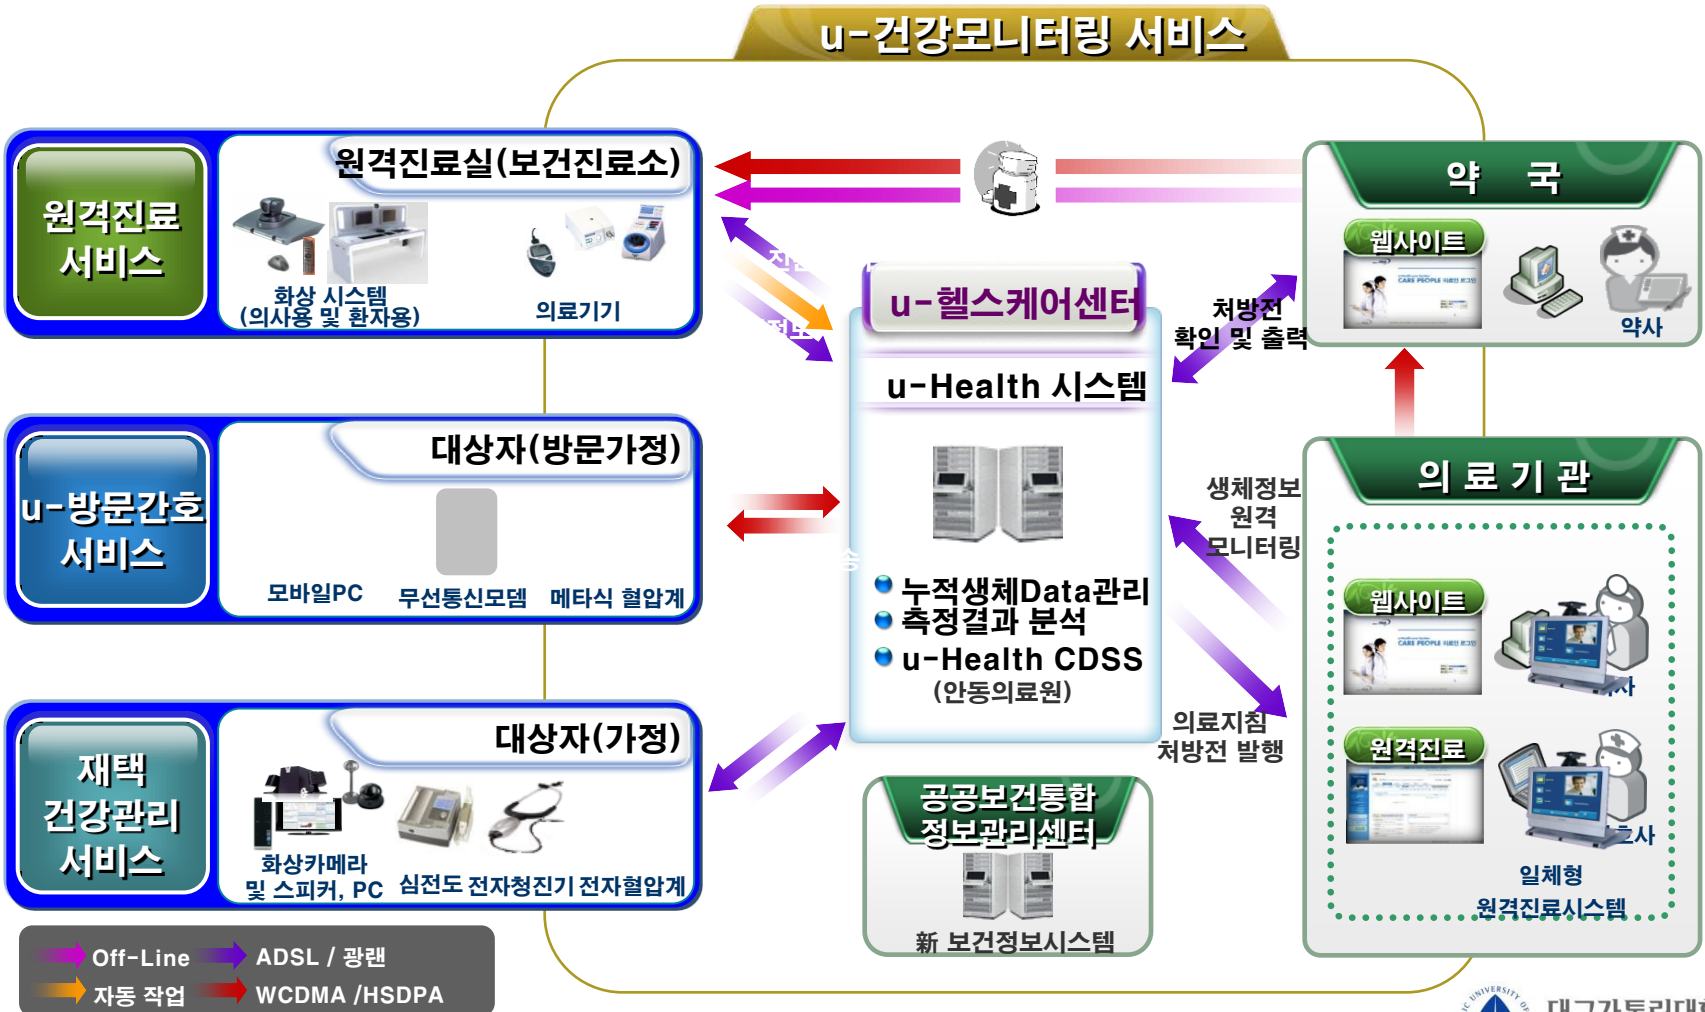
u-건강모니터링 서비스

원격진료 서비스

원격진료실(보건진료소)

화상 시스템 (의사용 및 환자용)

의료기기

u-방문간호 서비스

대상자(방문가정)

모바일PC

무선통신모뎀

메타식 혈압계

재택 건강관리 서비스

대상자(가정)

화상카메라 및 스피커, PC

심전도 전자청진기 전자혈압계

Off-Line

ADSL / 광랜

자동 작업

WCDMA /HSDPA

u-헬스케어센터

u-Health 시스템

누적생체Data관리

측정결과 분석

u-Health CDSS

(안동의료원)

공공보건통합 정보관리센터

新 보건정보시스템

약 국

웹사이트

약사

처방전 확인 및 출력

의 료 기 관

웹사이트

원격진료

생체정보 원격 모니터링

의료지침 처방전 발행

일체형 원격진료시스템

대구가톨릭대